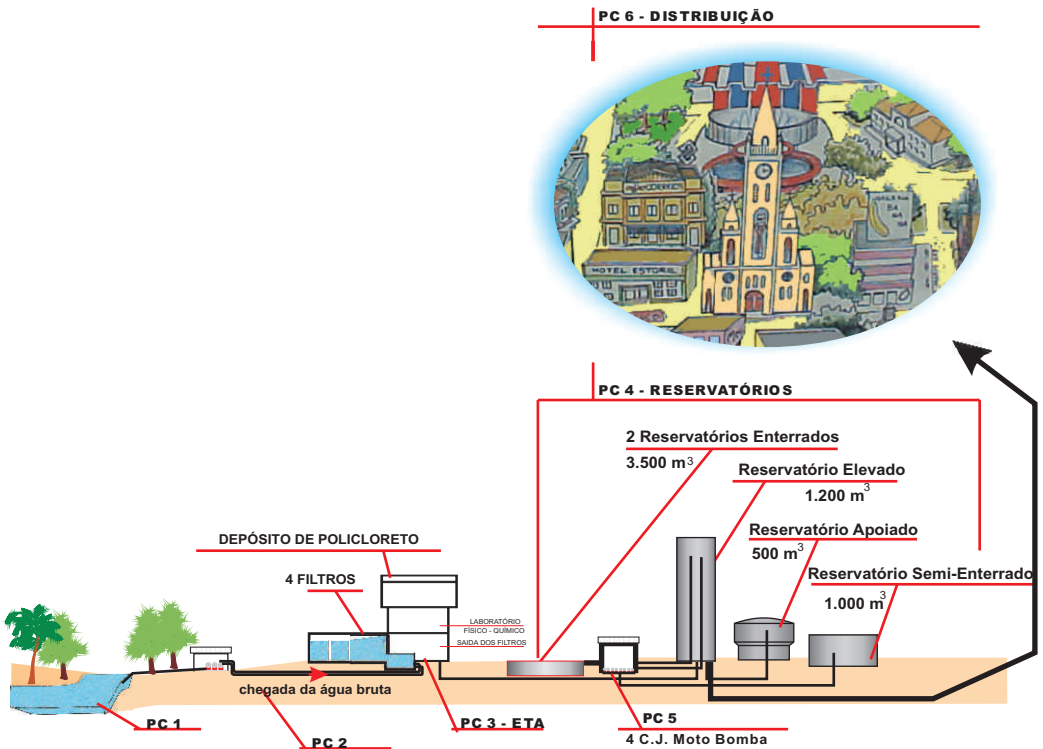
PC 6 - DISTRIBUIÇÃO

MOCIDADES

HOTEL ESTORIL

PC 4 - RESERVATÓRIOS

2 Reservatórios Enterrados
3.500 $m^3$

Reservatório Elevado
1.200 $m^3$

Reservatório Apoiado
500 $m^3$

Reservatório Semi-Enterrado
1.000 $m^3$

DEPÓSITO DE POLICLORETO

4 FILTROS

LABORATÓRIO FÍSICO - QUÍMICO

SAIDA DOS FILTROS

chegada da água bruta

PC 1

PC 2

PC 3 - ETA

PC 5
4 C.J. Moto Bomba